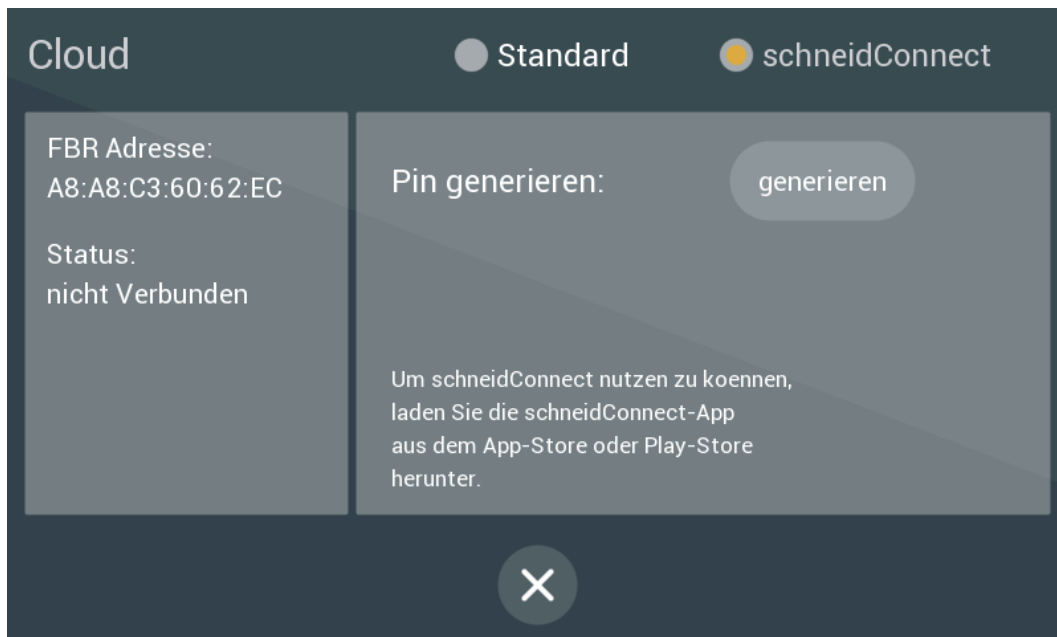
Cloud

Standard

schneidConnect

FBR Adresse:
A8:A8:C3:60:62:EC

Status:
nicht Verbunden

Pin generieren:

generieren

Um schneidConnect nutzen zu koennen, laden Sie die schneidConnect-App aus dem App-Store oder Play-Store herunter.

✕